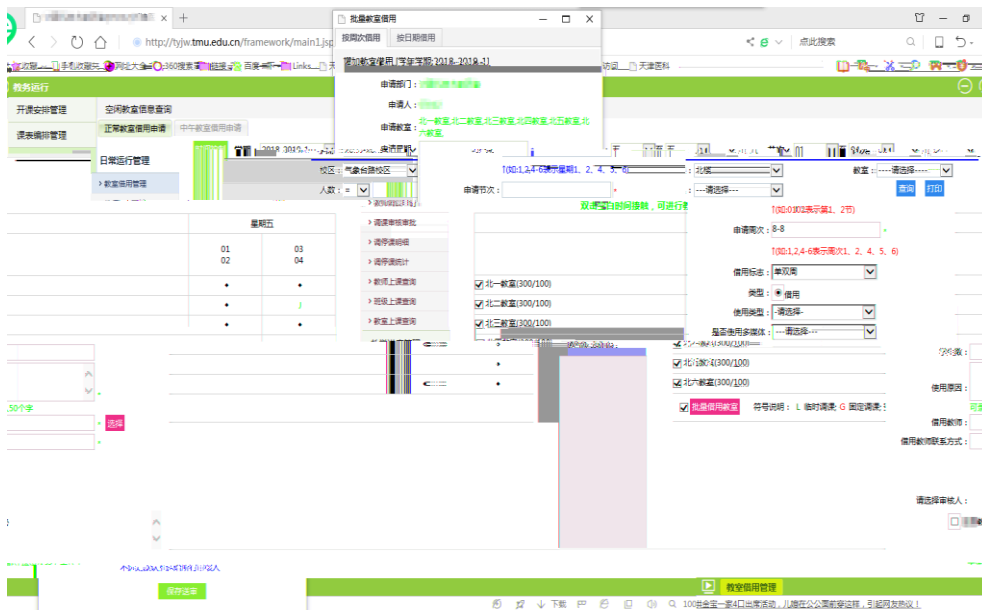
批量教室借用
按周次借用 按日期借用
申请部门：
申请人：
申请教室：北一教室,北二教室,北三教室,北四教室,北五教室,北六教室,
http://tyjw.tmu.edu.cn/framework/main1.jsp
点此搜索
天津医科
教务运行
开课安排管理
课表编排管理
空闲教室信息查询
正常教室借用申请
中午教室借用申请
日常运行管理
› 教室借用管理
校区：气象台路校区
人数：=
申请节次：
(如:1,2,4-6表示星期1、2、4、5、6)
双课堂自时间段接触，可进行借
教室：----请选择----
查询 打印
(如:0103表示第1、2节)
申请周次：8-8
(如:1,2,4-6表示周次1、2、4、5、6)
借用标志：单双周
类型：借用
使用类型：-请选择-
是否使用多媒体：----请选择----
星期五
01 02
03 04
› 调课审核审批
› 调停课明细
› 调停课统计
› 教师上课查询
› 班级上课查询
› 教室上课查询
北一教室(300/100)
北二教室(300/100)
北三教室(300/100)
北六教室(300/100)
北七教室(300/100)
批量借用教室 符号说明： L 临时调课; G 固定调课;
50个字
选择
使用原因：
借用教师：
借用教师联系方式：
请选择审核人：
保存送审
教室借用管理
下载
100块金宝一套4口出游活动，儿媳在公公面前穿这样，引起网友热议！